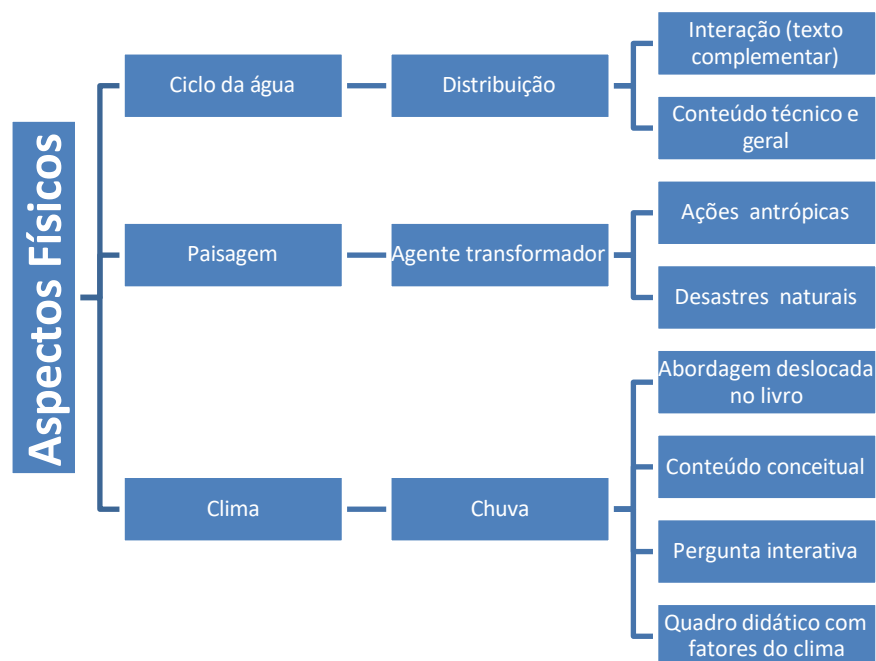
Aspectos Físicos

Ciclo da água

Distribuição

Interação (texto complementar)

Conteúdo técnico e geral

Paisagem

Agente transformador

Ações antrópicas

Desastres naturais

Clima

Chuva

Abordagem deslocada no livro

Conteúdo conceitual

Pergunta interativa

Quadro didático com fatores do clima